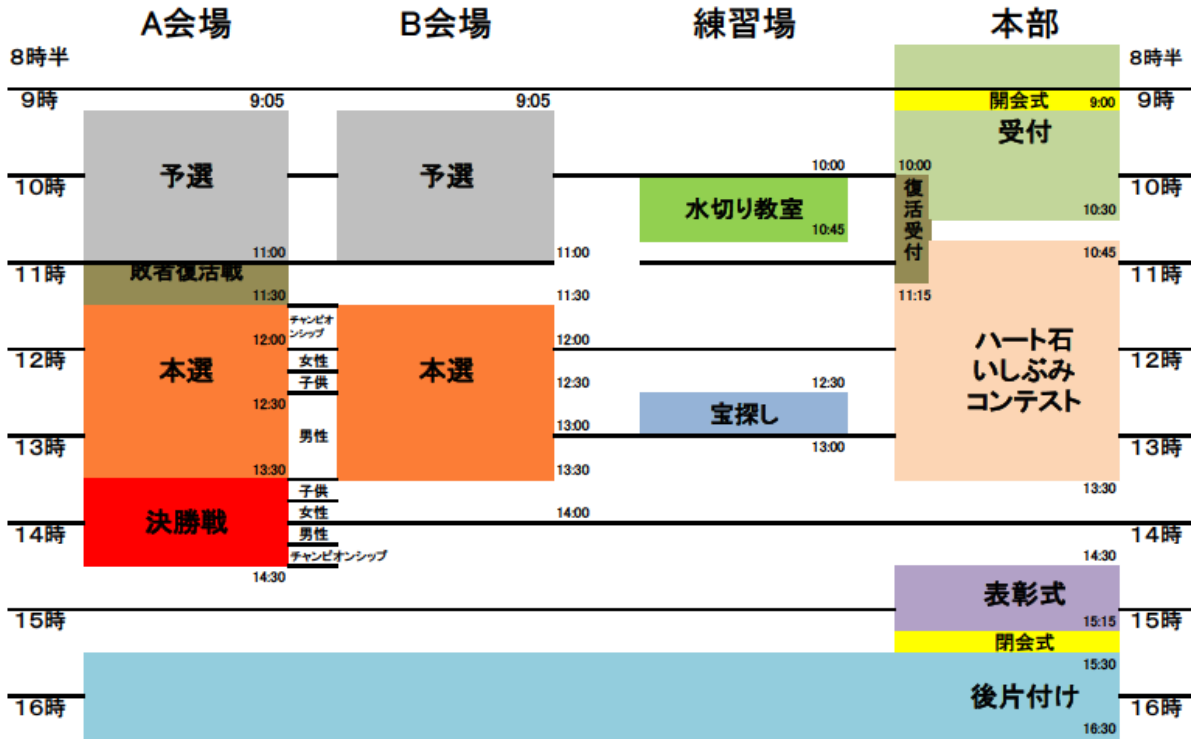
A会場
B会場
練習場
本部

8時半
8時半
9時
9:05
9:05
閉会式
9:00
9時
受付
予選
予選
10:00
10:00
10時
水切り教室
復活受付
10時
10:45
10:30
11:00
11:00
10:45
11時
敗者復活戦
11時
11:30
11:30
11:15
チャンピオンシップ
12:00
12:00
12時
本選
女性
本選
ハート石いしぶみコンテスト
12時
子供
12:30
12:30
12:30
宝探し
男性
13:00
13時
13:00
13時
13:30
13:30
子供
13:30
決勝戦
女性
14:00
14時
男性
14時
チャンピオンシップ
14:30
14:30
表彰式
15時
15:15
15時
閉会式
15:30
後片付け
16時
16時
16:30